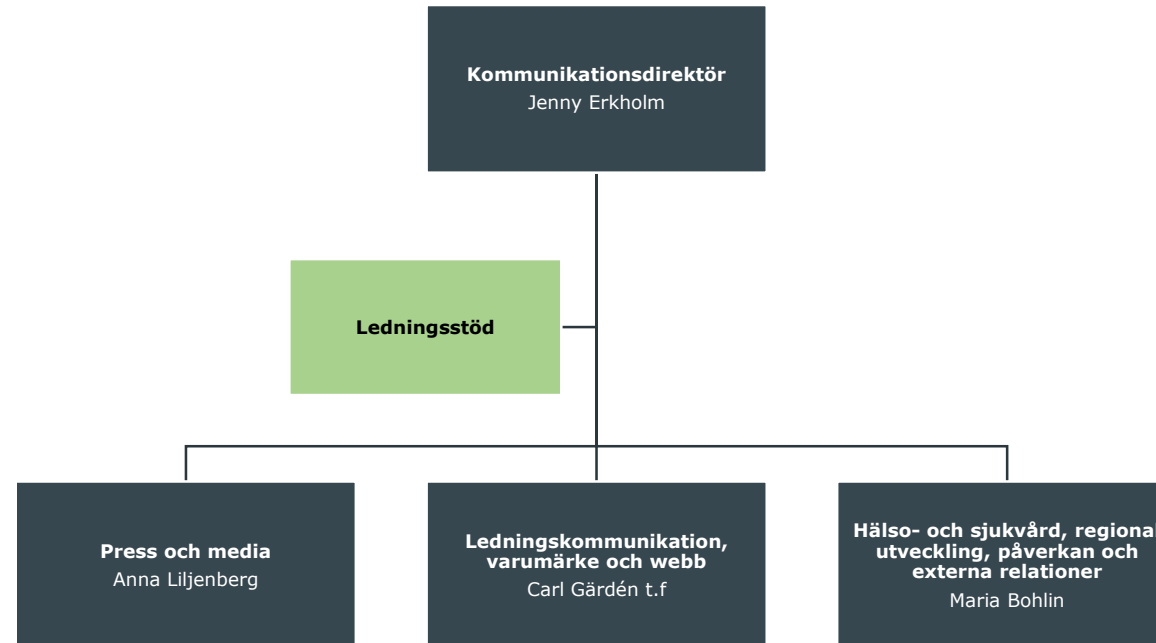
**Kommunikationsdirektör**
Jenny Erkholm

**Ledningsstöd**

**Press och media**
Anna Liljenberg

**Ledningskommunikation, varumärke och webb**
Carl Gärdén t.f

**Hälso- och sjukvård, regiona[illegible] utveckling, påverkan och externa relationer**
Maria Bohlin